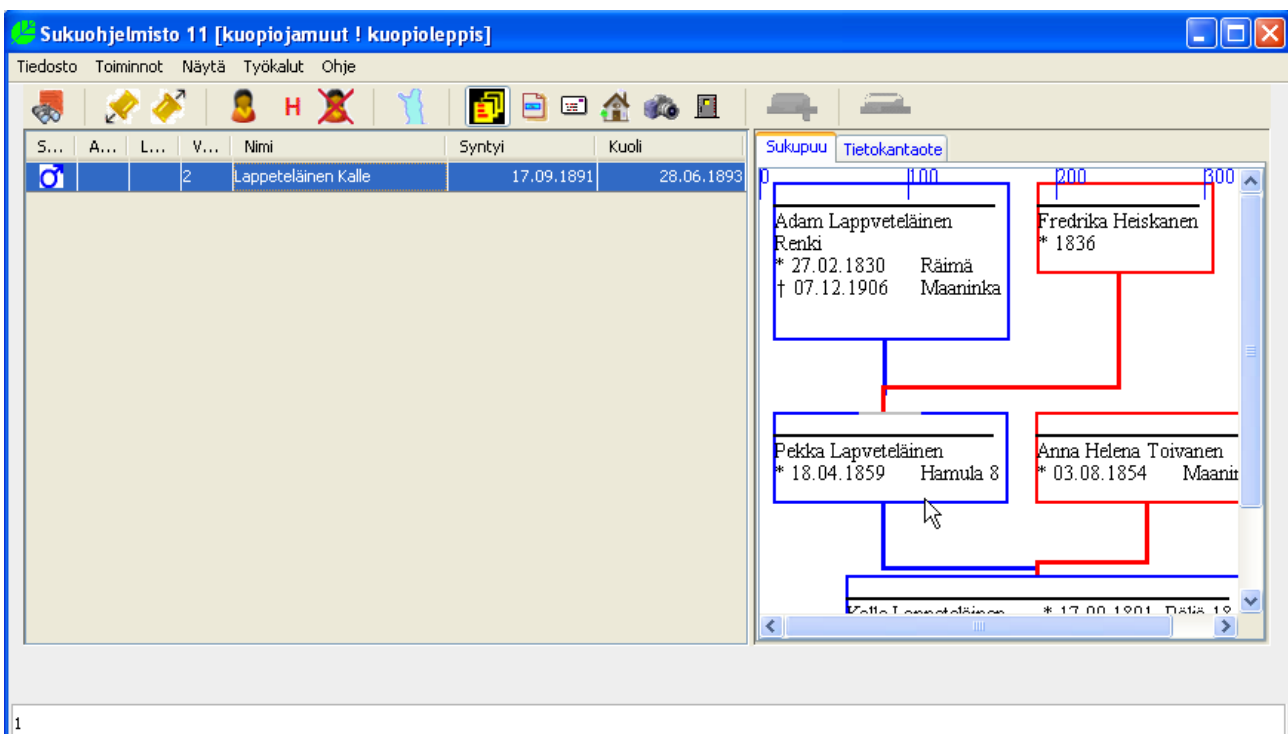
Sukuohjelmisto 11 [kuopiojamuut ! kuopioleppis]

Tiedosto Toiminnot Näytä Työkalut Ohje

H

| S... | A... | L... | V... | Nimi | Syntyi | Kuoli |
|---|---|---|---|---|---|---|
| ♂ | | | 2 | Lappeteläinen Kalle | 17.09.1891 | 28.06.1893 |

Sukupuu Tietokantaote

0 100 200 300

Adam Lappveteläinen
Renki
* 27.02.1830 Räimä
† 07.12.1906 Maaninka

Fredrika Heiskanen
* 1836

Pekka Lapveteläinen
* 18.04.1859 Hamula 8

Anna Helena Toivanen
* 03.08.1854 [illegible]

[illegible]

1